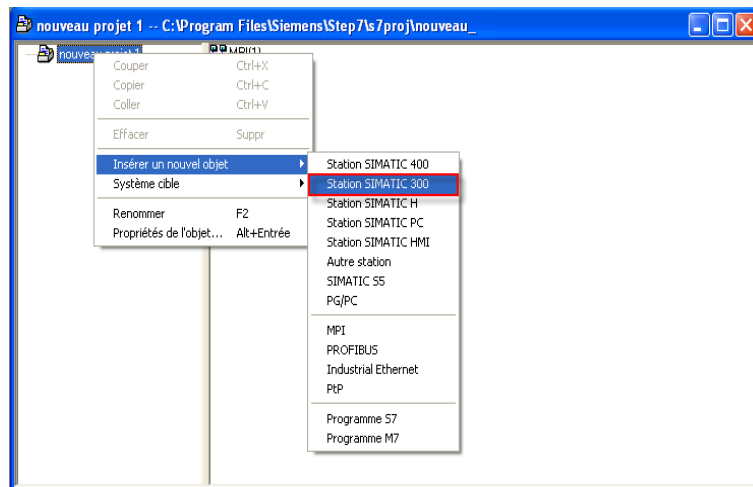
nouveau projet 1 -- C:\Program Files\Siemens\Step7\s7proj\nouveau_

nouveau projet 1

MPI(1)

Couper Ctrl+X
Copier Ctrl+C
Coller Ctrl+V

Effacer Suppr

Insérer un nouvel objet
Système cible

Renommer F2
Propriétés de l'objet... Alt+Entrée

Station SIMATIC 400
Station SIMATIC 300
Station SIMATIC H
Station SIMATIC PC
Station SIMATIC HMI
Autre station
SIMATIC S5
PG/PC

MPI
PROFIBUS
Industrial Ethernet
PtP

Programme S7
Programme M7